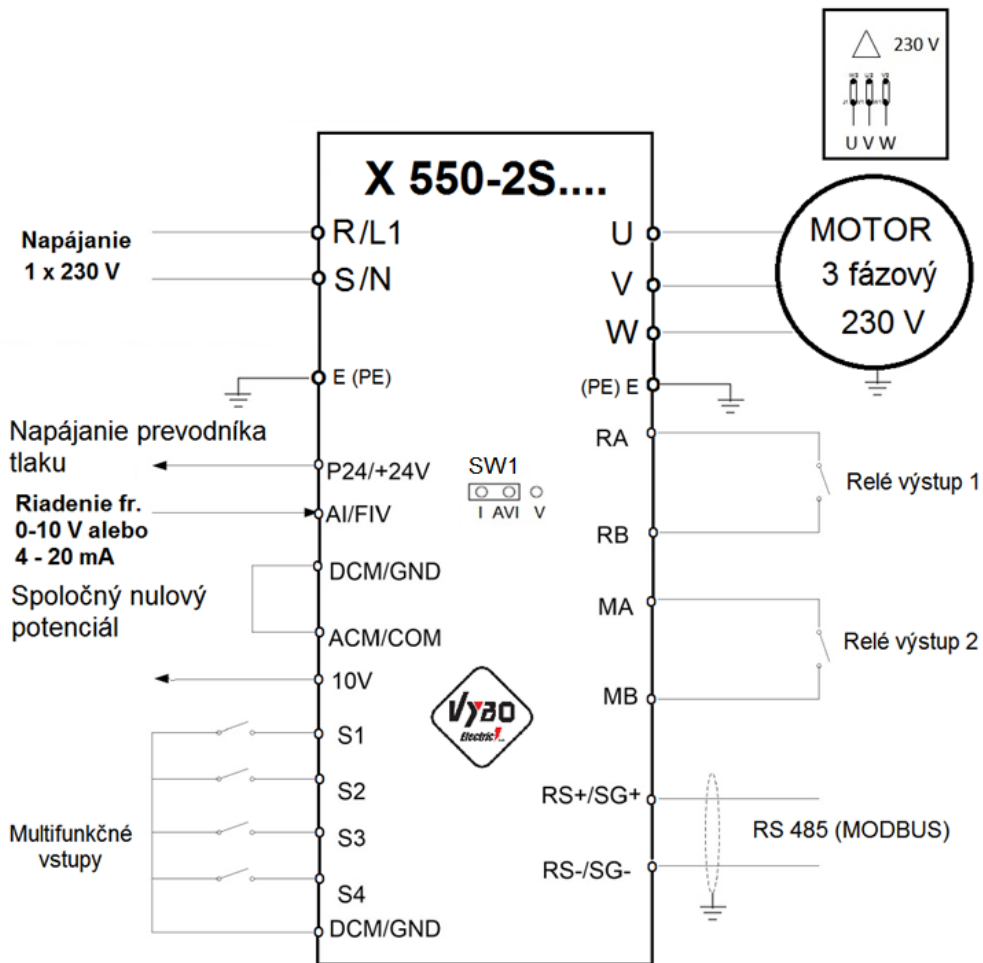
230 V

U V W

X 550-2S....

Napájanie 1 x 230 V

R/L1

S/N

E (PE)

U

V

W

MOTOR 3 fázový 230 V

(PE) E

Napájanie prevodníka tlaku

P24/+24V

SW1

I AVI V

Riadenie fr. 0-10 V alebo 4 - 20 mA

AI/FIV

DCM/GND

Spoločný nulový potenciál

ACM/COM

10V

RA

Relé výstup 1

RB

MA

Relé výstup 2

MB

VYBO Electric

S1

S2

S3

S4

DCM/GND

Multifunkčné vstupy

RS+/SG+

RS 485 (MODBUS)

RS-/SG-